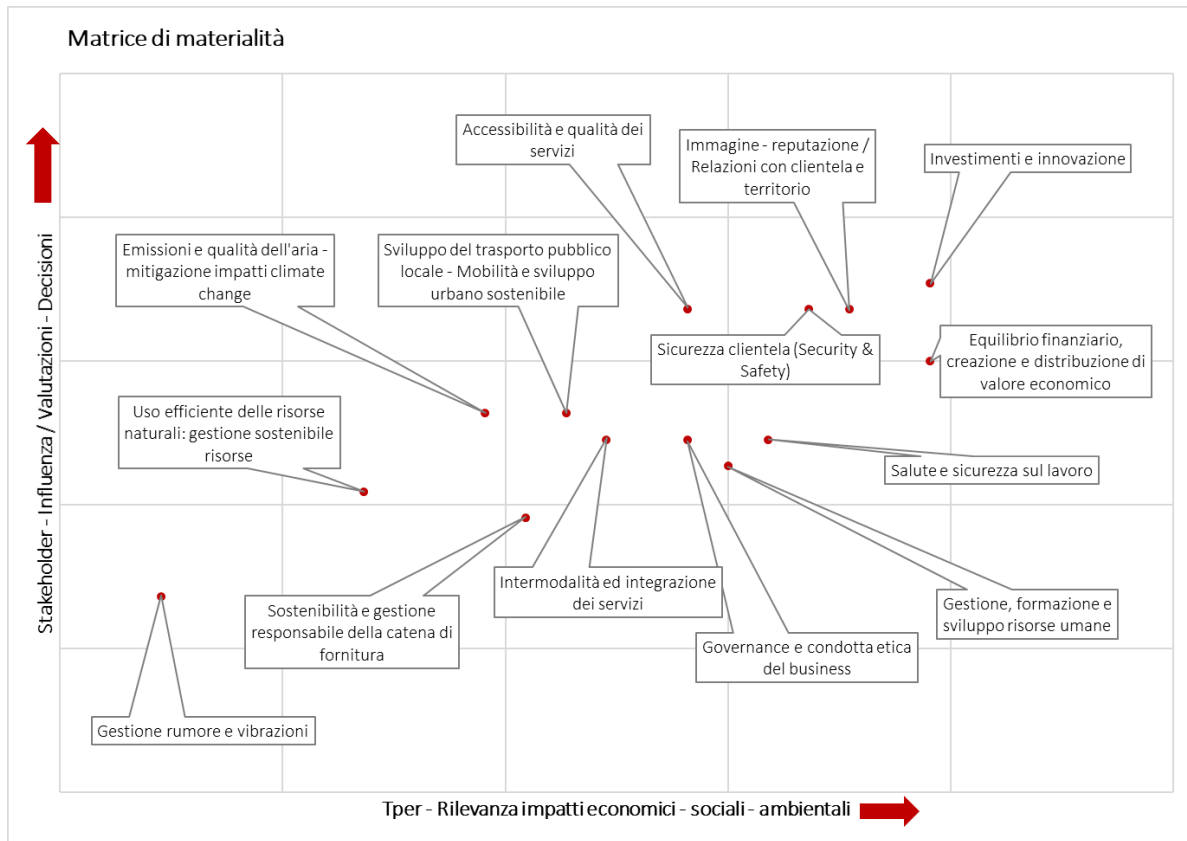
Matrice di materialità

Stakeholder - Influenza / Valutazioni - Decisioni

Accessibilità e qualità dei servizi

Immagine - reputazione / Relazioni con clientela e territorio

Investimenti e innovazione

Emissioni e qualità dell'aria - mitigazione impatti climate change

Sviluppo del trasporto pubblico locale - Mobilità e sviluppo urbano sostenibile

Sicurezza clientela (Security & Safety)

Equilibrio finanziario, creazione e distribuzione di valore economico

Uso efficiente delle risorse naturali: gestione sostenibile risorse

Salute e sicurezza sul lavoro

Intermodalità ed integrazione dei servizi

Sostenibilità e gestione responsabile della catena di fornitura

Gestione, formazione e sviluppo risorse umane

Governance e condotta etica del business

Gestione rumore e vibrazioni

Tper - Rilevanza impatti economici - sociali - ambientali